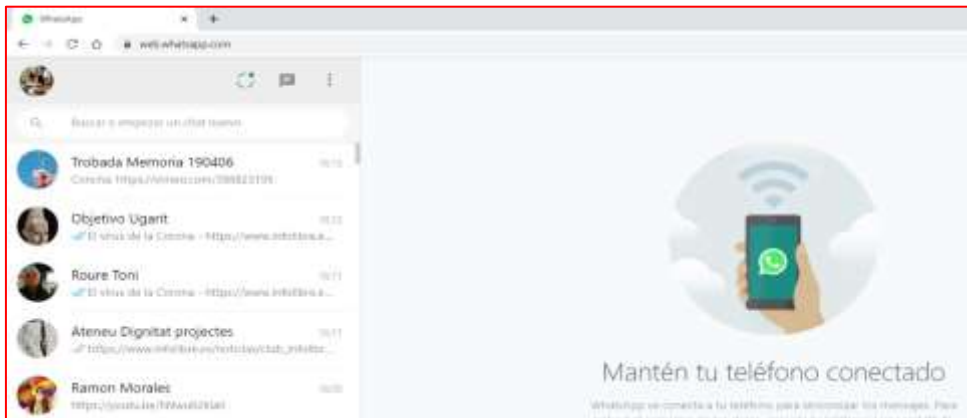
WhatsApp

web.whatsapp.com

Buscar o empezar un chat nuevo

Trobada Memoria 190406
Concha: https://vimeo.com/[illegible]

Objetivo Ugarit
El virus de la Corona - https://www.infolibre.e...

Roure Toni
El virus de la Corona - https://www.infolibre.e...

Ateneu Dignitat projectes
https://www.infolibre.es/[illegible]

Ramon Morales
https://youtu.be/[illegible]

Mantén tu teléfono conectado

WhatsApp se conecta a tu teléfono para sincronizar los mensajes. Para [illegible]